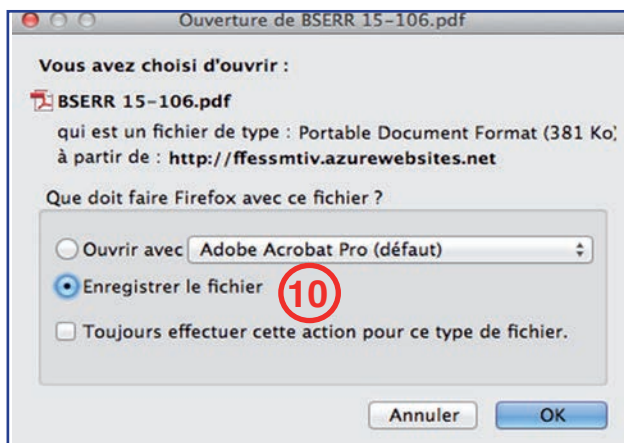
Ouverture de BSERR 15-106.pdf

Vous avez choisi d'ouvrir :

BSERR 15-106.pdf

qui est un fichier de type : Portable Document Format (381 Ko)

à partir de : http://ffessmtiv.azurewebsites.net

Que doit faire Firefox avec ce fichier ?

Ouvrir avec Adobe Acrobat Pro (défaut)

Enregistrer le fichier

10

Toujours effectuer cette action pour ce type de fichier.

Annuler

OK